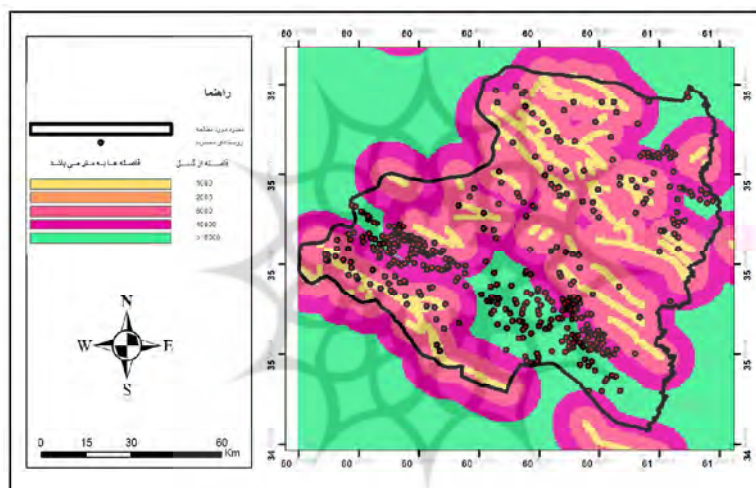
راهنما

محدوده مورد مطالعه
روستاهای محدوده

فاصله از گسل
فاصله ها به متر می باشد

5000
2000
5000
10000
> 10000

N
W
E
S

0 15 30 60 Km

60 60 60 60 60 60 61 61
35
35
35
35
34
60 60 60 60 60 60 61 61
35
35
35
35
34